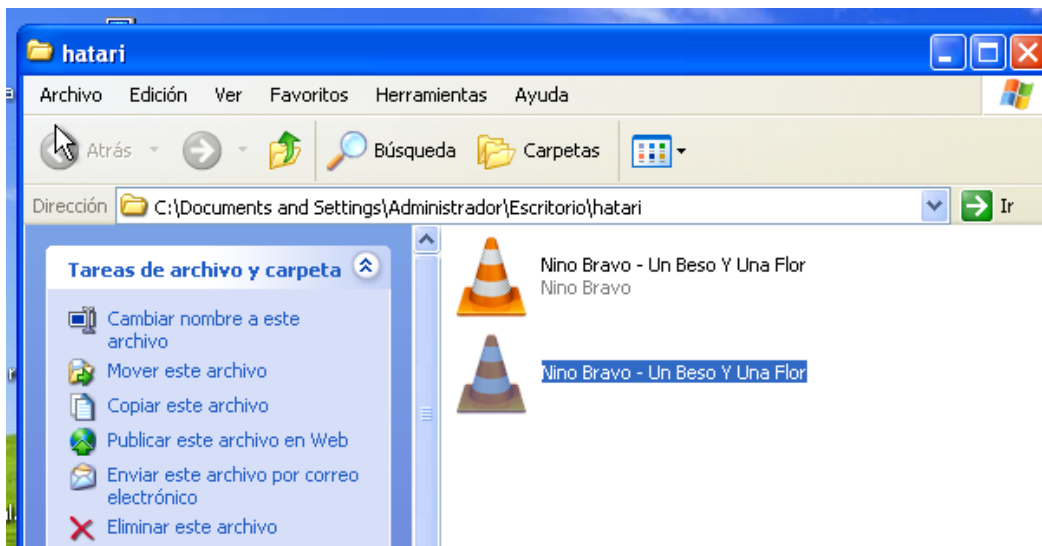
hatari

Archivo Edición Ver Favoritos Herramientas Ayuda

Atrás Búsqueda Carpetas

Dirección C:\Documents and Settings\Administrador\Escritorio\hatari Ir

Tareas de archivo y carpeta

Cambiar nombre a este archivo
Mover este archivo
Copiar este archivo
Publicar este archivo en Web
Enviar este archivo por correo electrónico
Eliminar este archivo

Nino Bravo - Un Beso Y Una Flor
Nino Bravo

Nino Bravo - Un Beso Y Una Flor